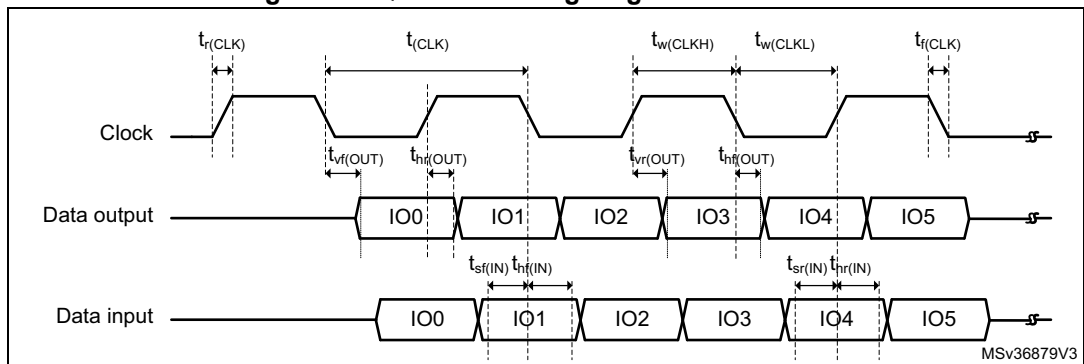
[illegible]

$t_{r(CLK)}$ $t_{(CLK)}$ $t_{w(CLKH)}$ $t_{w(CLKL)}$ $t_{f(CLK)}$

Clock

$t_{vf(OUT)}$ $t_{hr(OUT)}$ $t_{vr(OUT)}$ $t_{hf(OUT)}$

Data output IO0 IO1 IO2 IO3 IO4 IO5

$t_{sf(IN)}$ $t_{hf(IN)}$ $t_{sr(IN)}$ $t_{hr(IN)}$

Data input IO0 IO1 IO2 IO3 IO4 IO5

MSv36879V3